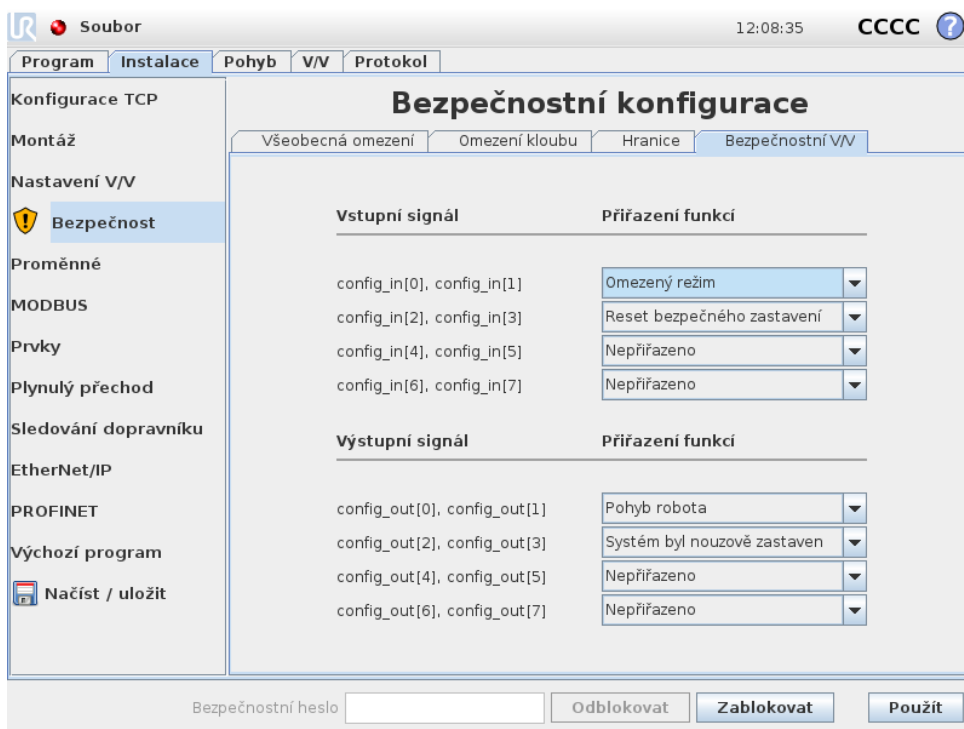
Soubor 12:08:35 CCCC ?

Program | Instalace | Pohyb | V/V | Protokol

Konfigurace TCP
Montáž
Nastavení V/V
Bezpečnost
Proměnné
MODBUS
Prvky
Plynulý přechod
Sledování dopravníku
EtherNet/IP
PROFINET
Výchozí program
Načíst / uložit

Bezpečnostní konfigurace

Všeobecná omezení | Omezení kloubu | Hranice | Bezpečnostní V/V

| Vstupní signál | Přiřazení funkcí |
|---|---|
| config_in[0], config_in[1] | Omezený režim |
| config_in[2], config_in[3] | Reset bezpečného zastavení |
| config_in[4], config_in[5] | Nepřiřazeno |
| config_in[6], config_in[7] | Nepřiřazeno |

| Výstupní signál | Přiřazení funkcí |
|---|---|
| config_out[0], config_out[1] | Pohyb robota |
| config_out[2], config_out[3] | Systém byl nouzově zastaven |
| config_out[4], config_out[5] | Nepřiřazeno |
| config_out[6], config_out[7] | Nepřiřazeno |

Bezpečnostní heslo | Odblokovat | Zablokovat | Použít